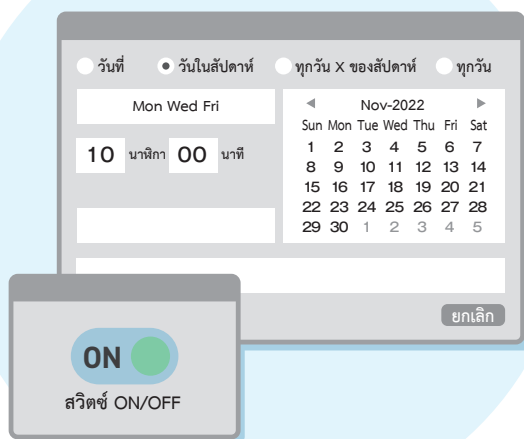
วันที่ วันในสัปดาห์ ทุกวัน X ของสัปดาห์ ทุกวัน

Mon Wed Fri

10 นาฬิกา 00 นาที

◄ Nov-2022 ►

| Sun | Mon | Tue | Wed | Thu | Fri | Sat |
|---|---|---|---|---|---|---|
|  |  | 1 | 2 | 3 | 4 | 5 |
| 6 | 7 | 8 | 9 | 10 | 11 | 12 |
| 13 | 14 | 15 | 16 | 17 | 18 | 19 |
| 20 | 21 | 22 | 23 | 24 | 25 | 26 |
| 27 | 28 | 29 | 30 | 1 | 2 | 3 |
| 4 | 5 |  |  |  |  |  |

ยกเลิก

ON

สวิตซ์ ON/OFF